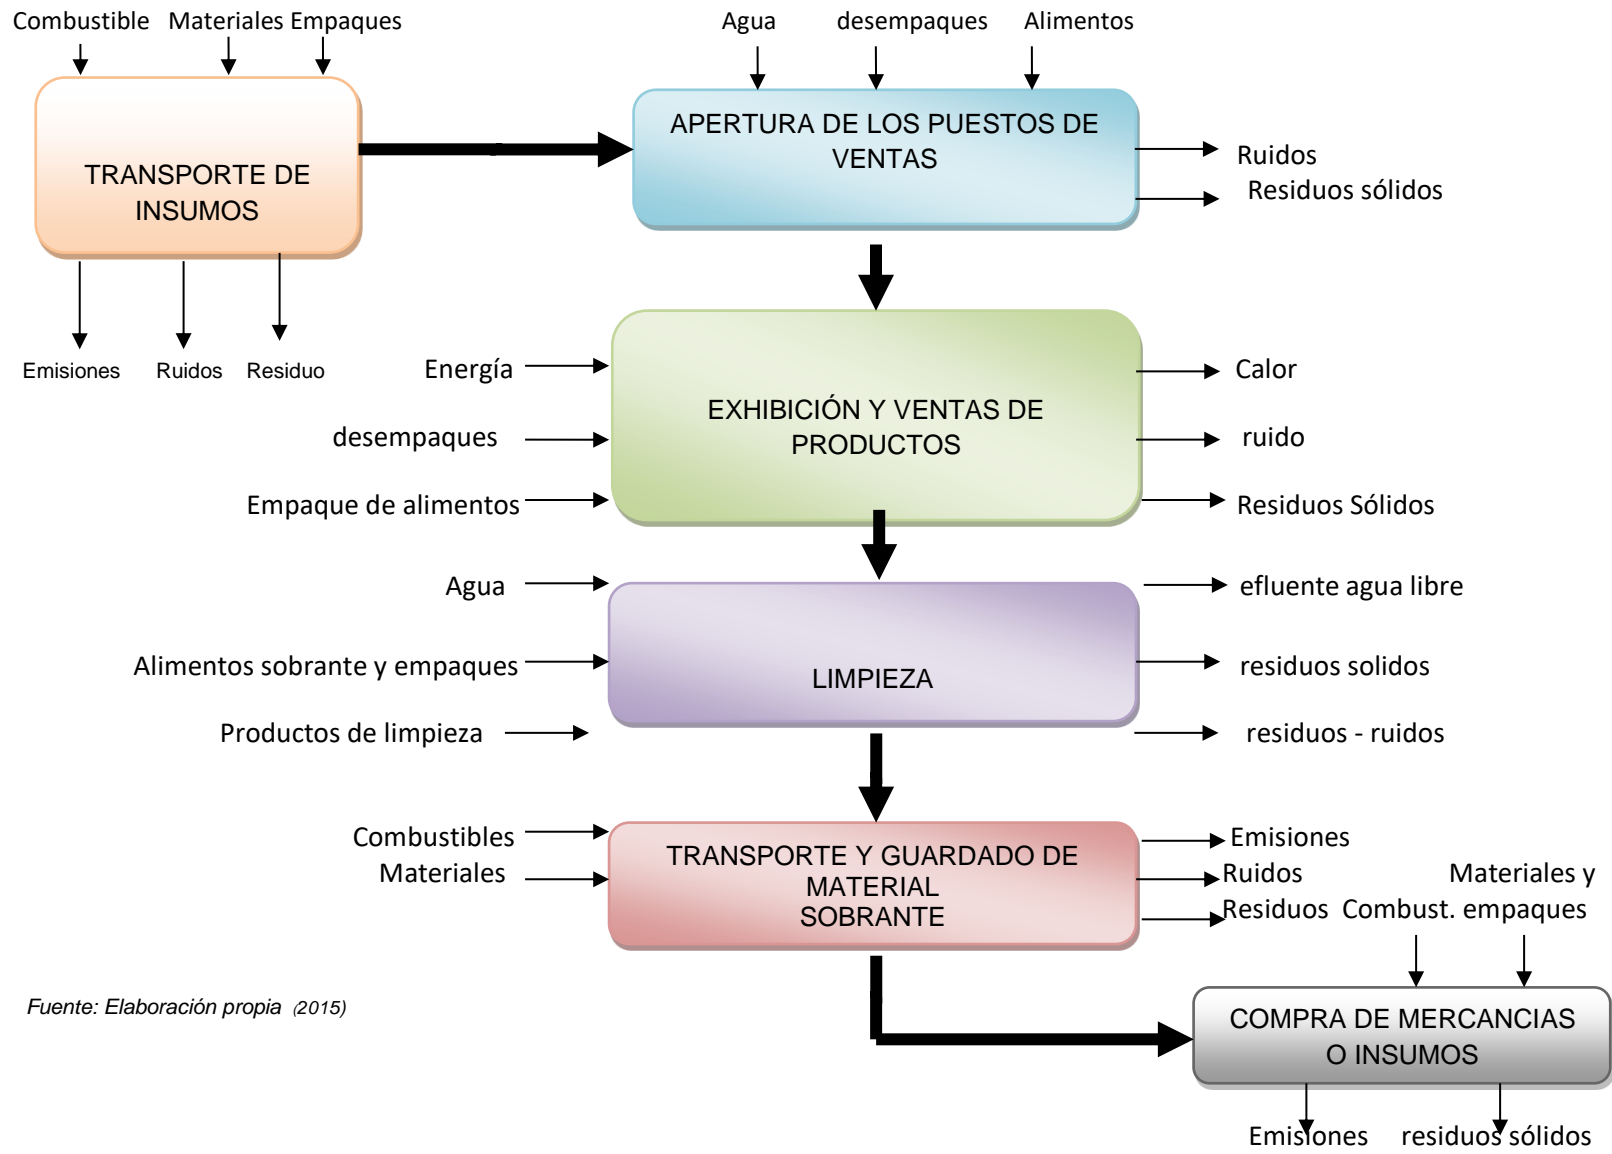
Combustible Materiales Empaques

TRANSPORTE DE INSUMOS

Emisiones Ruidos Residuo

Agua desempaques Alimentos

APERTURA DE LOS PUESTOS DE VENTAS

Ruidos
Residuos sólidos

Energía
desempaques
Empaque de alimentos

EXHIBICIÓN Y VENTAS DE PRODUCTOS

Calor
ruido
Residuos Sólidos

Agua
Alimentos sobrante y empaques
Productos de limpieza

LIMPIEZA

efluente agua libre
residuos solidos
residuos - ruidos

Combustibles
Materiales

TRANSPORTE Y GUARDADO DE MATERIAL SOBRANTE

Emisiones
Ruidos
Residuos

Materiales y
Combust. empaques

COMPRA DE MERCANCIAS O INSUMOS

Emisiones residuos sólidos

Fuente: Elaboración propia (2015)